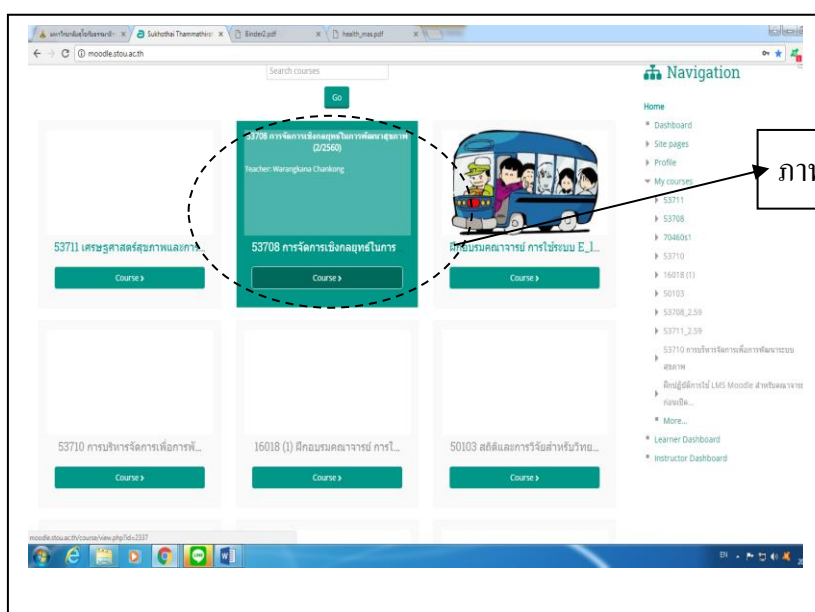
Sukhothai Thammathirat ×
Binder2.pdf ×
health_mas.pdf ×
moodle.stou.ac.th

Search courses

Go

Navigation

Home
Dashboard
Site pages
Profile
My courses
53711
53708
7046051
53710
16018 (1)
50103
53708_2.59
53711_2.59
53710 การบริหารจัดการเพื่อการพัฒนาระบบสุขภาพ
ฝึกปฏิบัติการใช้ LMS Moodle สำหรับคณาจารย์ก่อนเปิด...
More...
Learner Dashboard
Instructor Dashboard

ภาพ

53708 การจัดการเชิงกลยุทธ์ในการพัฒนาสุขภาพ (2/2560)

Teacher: Warangkana Chankong

53711 เศรษฐศาสตร์สุขภาพและการ...
Course ›

53708 การจัดการเชิงกลยุทธ์ในการ
Course ›

ฝึกอบรมคณาจารย์ การใช้ระบบ E_I...
Course ›

53710 การบริหารจัดการเพื่อการพั...
Course ›

16018 (1) ฝึกอบรมคณาจารย์ การใ...
Course ›

50103 สถิติและการวิจัยสำหรับวิทย...
Course ›

moodle.stou.ac.th/course/view.php?id=2337